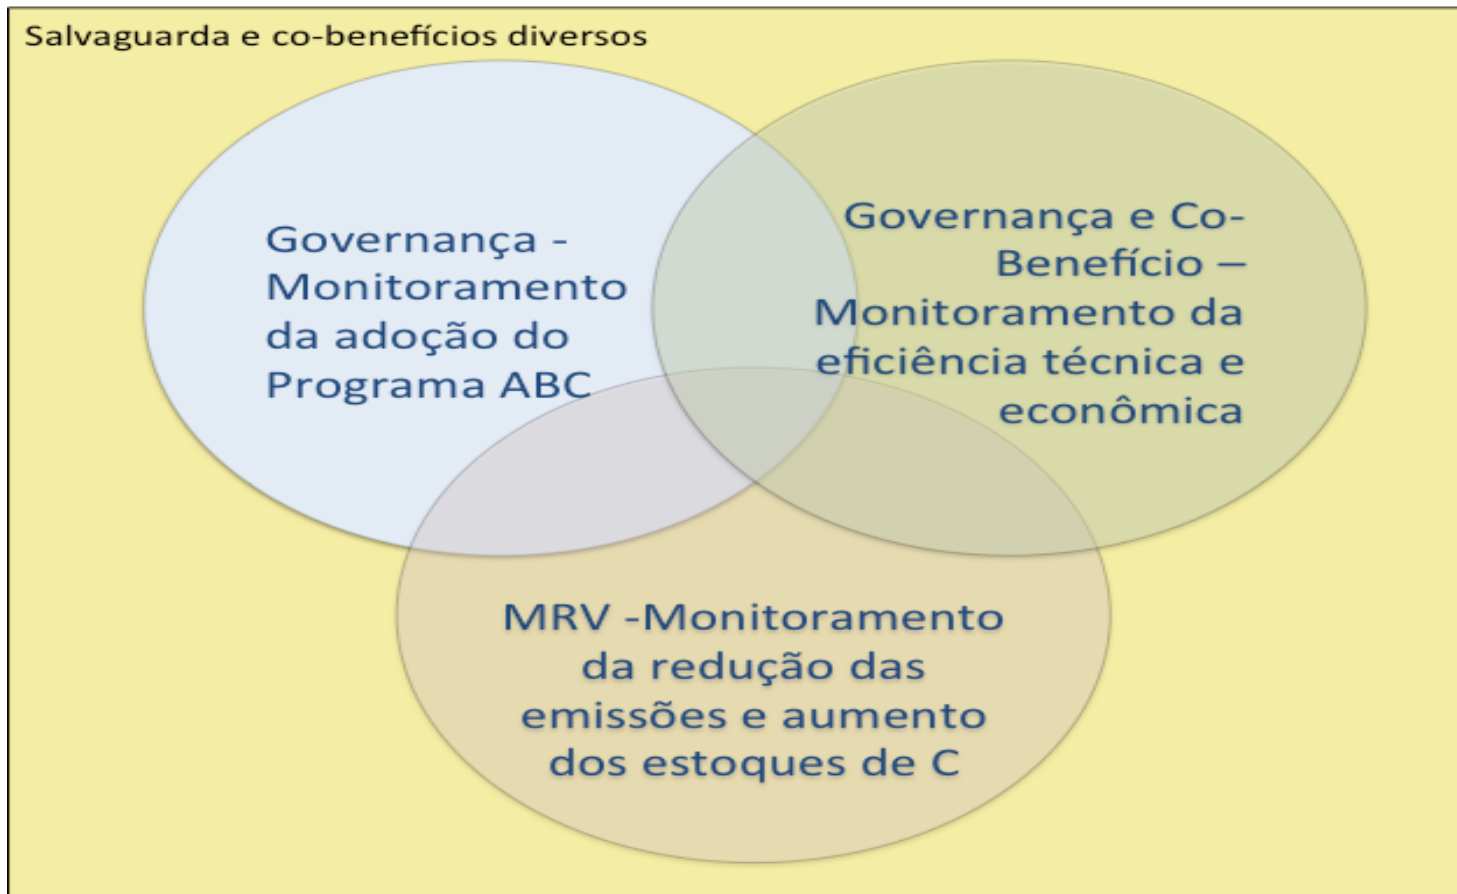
Salvaguarda e co-benefícios diversos

Governança - Monitoramento da adoção do Programa ABC

Governança e Co-Benefício – Monitoramento da eficiência técnica e econômica

MRV -Monitoramento da redução das emissões e aumento dos estoques de C